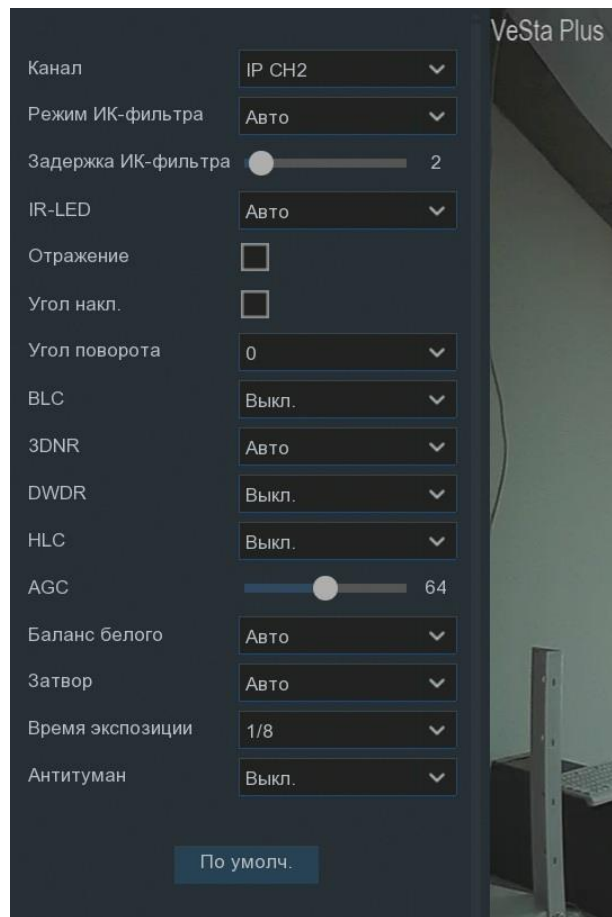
VeSta Plus

Канал IP CH2

Режим ИК-фильтра Авто

Задержка ИК-фильтра 2

IR-LED Авто

Отражение

Угол накл.

Угол поворота 0

BLC Выкл.

3DNR Авто

DWDR Выкл.

HLC Выкл.

AGC 64

Баланс белого Авто

Затвор Авто

Время экспозиции 1/8

Антитуман Выкл.

По умолч.